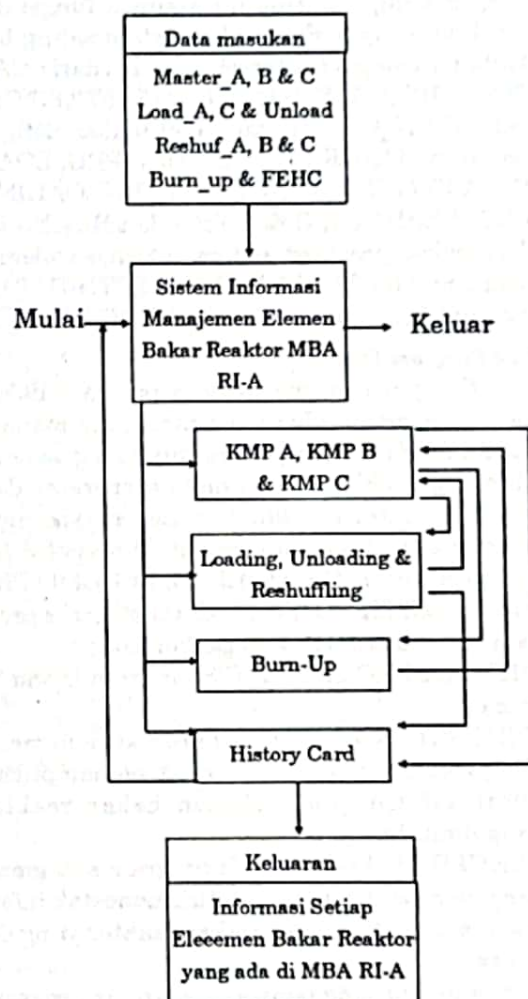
Data masukan

Master_A, B & C
Load_A, C & Unload
Reshuf_A, B & C
Burn_up & FEHC

Mulai

Sistem Informasi Manajemen Elemen Bakar Reaktor MBA RI-A

Keluar

KMP A, KMP B & KMP C

Loading, Unloading & Reshuffling

Burn-Up

History Card

Keluaran

Informasi Setiap Eleeemen Bakar Reaktor yang ada di MBA RI-A